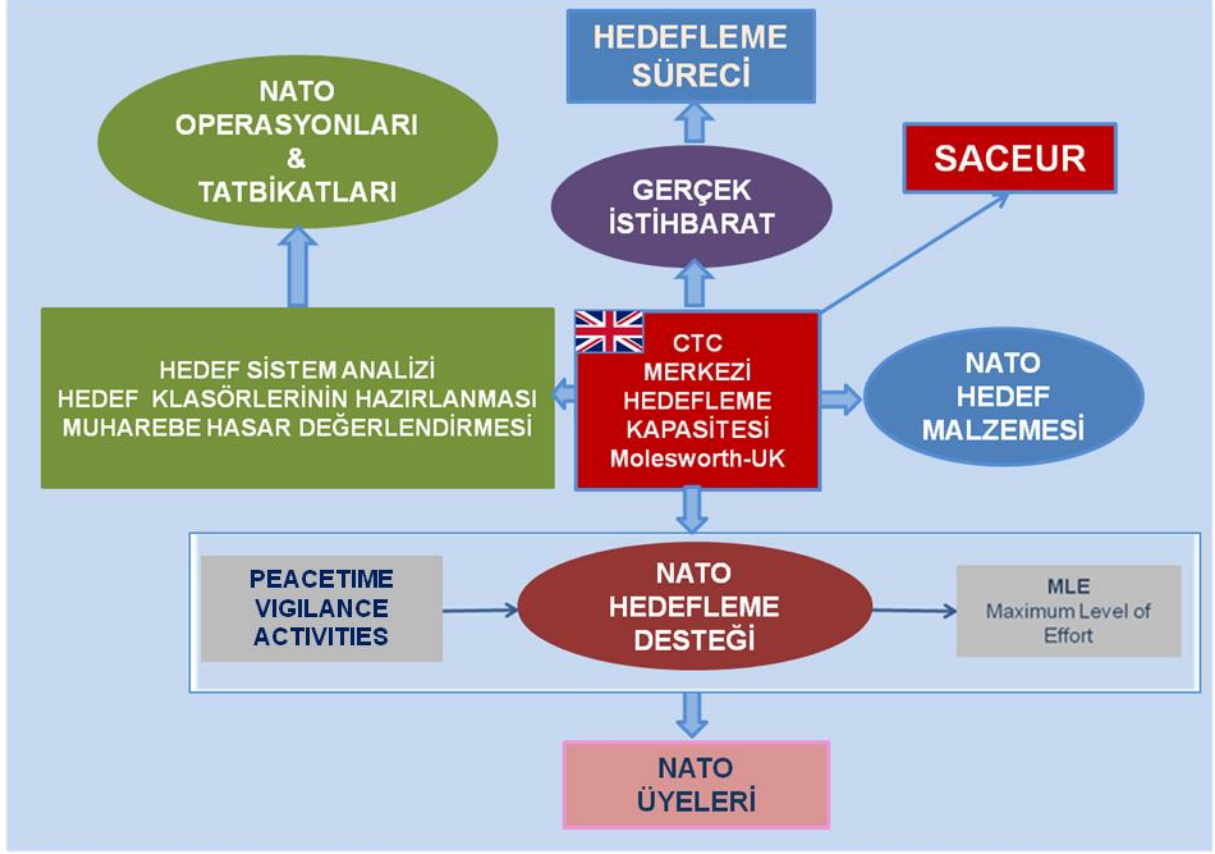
HEDEFLEME SÜRECİ

NATO OPERASYONLARI & TATBİKATLARI

GERÇEK İSTİHBARAT

SACEUR

HEDEF SİSTEM ANALİZİ
HEDEF KLASÖRLERİNİN HAZIRLANMASI
MUHAREBE HASAR DEĞERLENDİRMESİ

CTC MERKEZİ HEDEFLEME KAPASİTESİ Molesworth-UK

NATO HEDEF MALZEMESİ

PEACETIME VIGILANCE ACTIVITIES

NATO HEDEFLEME DESTEĞİ

MLE
Maximum Level of Effort

NATO ÜYELERİ